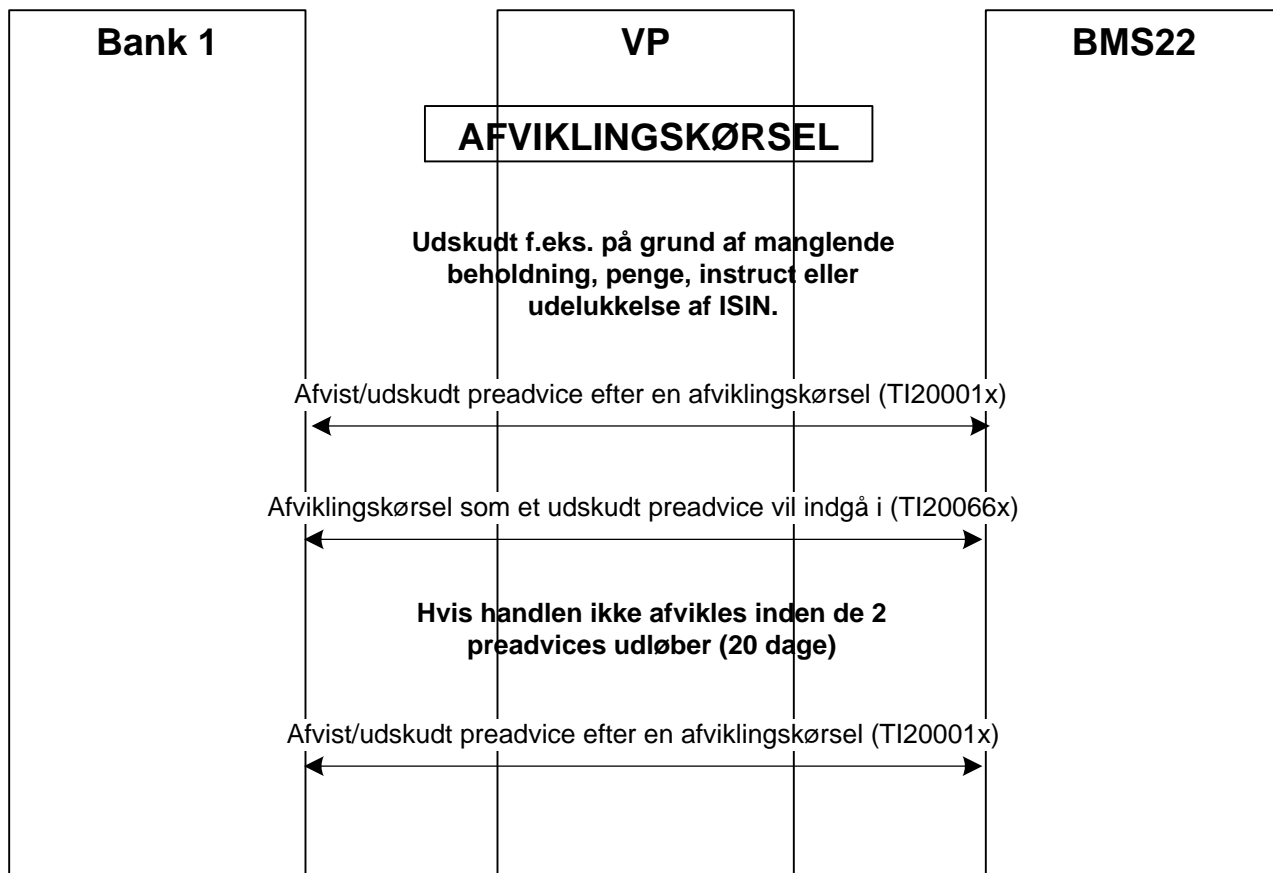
Bank 1

VP

BMS22

AFVIKLINGSKØRSEL

Udskudt f.eks. på grund af manglende beholdning, penge, instruct eller udelukkelse af ISIN.

Afvist/udskudt preadvice efter en afviklingskørsel (TI20001x)

Afviklingskørsel som et udskudt preadvice vil indgå i (TI20066x)

Hvis handlen ikke afvikles inden de 2 preadvices udløber (20 dage)

Afvist/udskudt preadvice efter en afviklingskørsel (TI20001x)